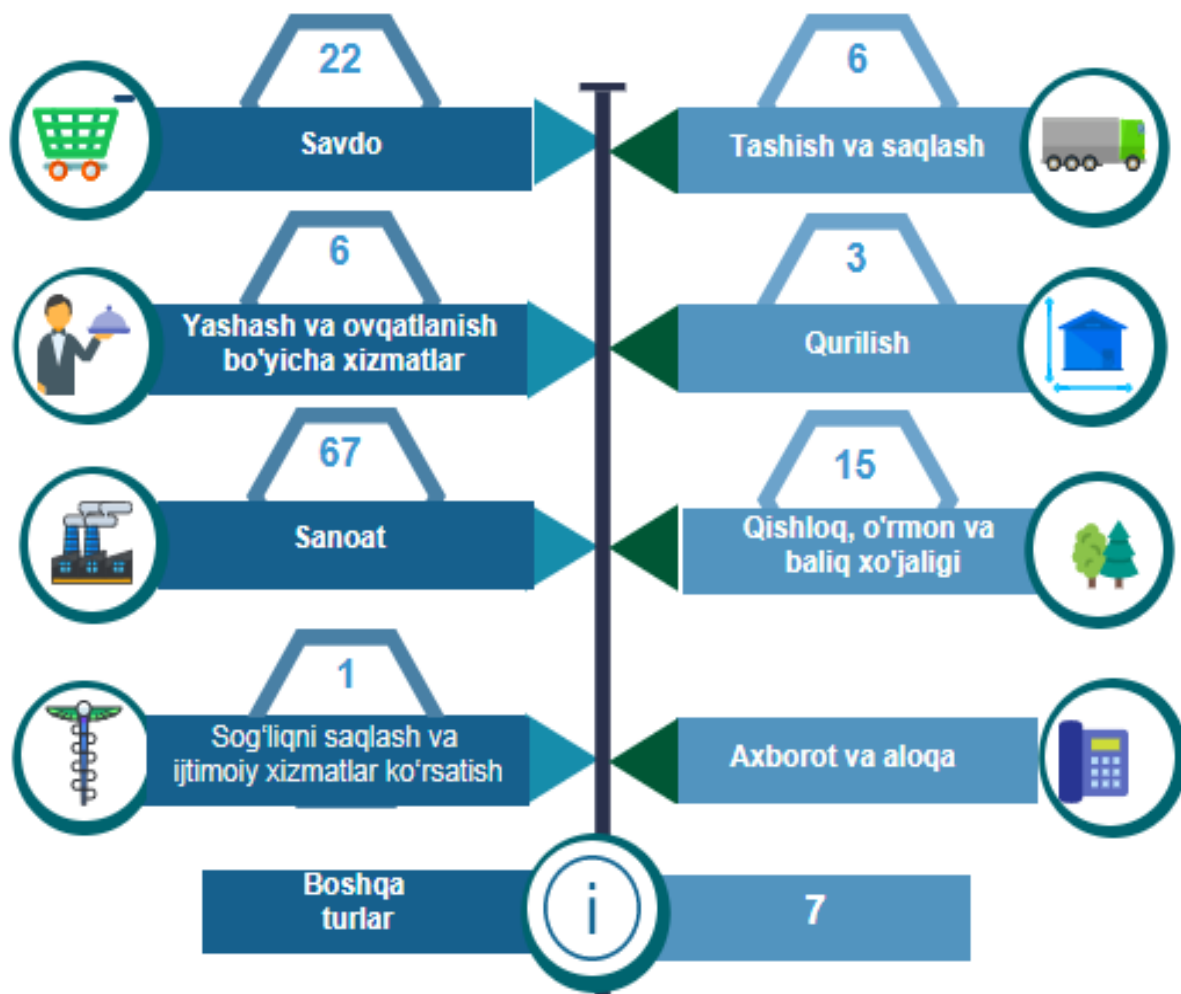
22

Savdo

6

Tashish va saqlash

6

Yashash va ovqatlanish bo'yicha xizmatlar

3

Qurilish

67

Sanoat

15

Qishloq, o'rmon va baliq xo'jaligi

1

Sog'liqni saqlash va ijtimoiy xizmatlar ko'rsatish

Axborot va aloqa

Boshqa turlar

i

7